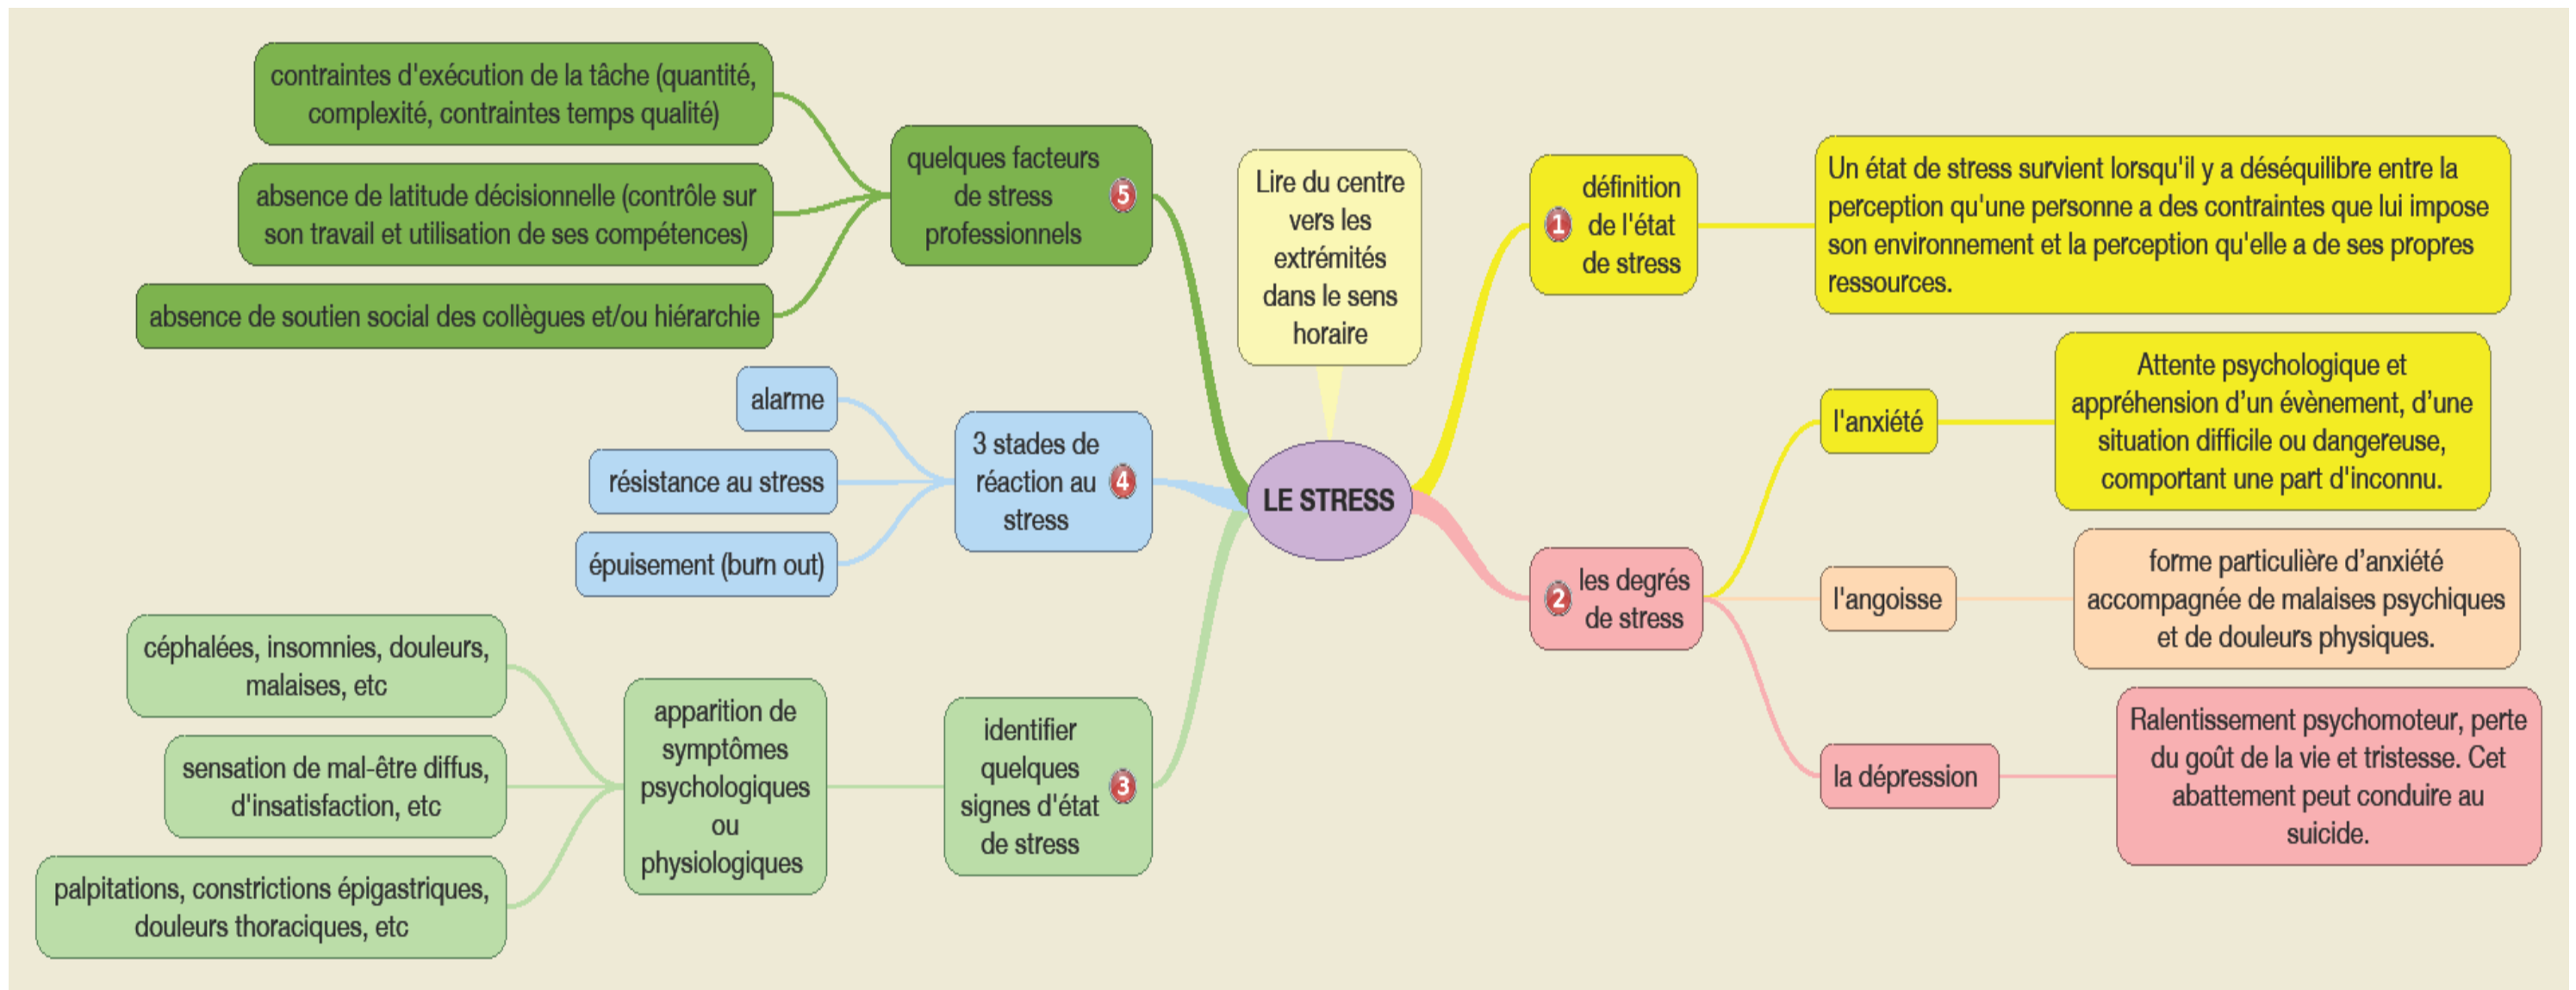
LE STRESS

Lire du centre vers les extrémités dans le sens horaire

1 définition de l'état de stress

Un état de stress survient lorsqu'il y a déséquilibre entre la perception qu'une personne a des contraintes que lui impose son environnement et la perception qu'elle a de ses propres ressources.

2 les degrés de stress

l'anxiété

Attente psychologique et appréhension d'un évènement, d'une situation difficile ou dangereuse, comportant une part d'inconnu.

l'angoisse

forme particulière d'anxiété accompagnée de malaises psychiques et de douleurs physiques.

la dépression

Ralentissement psychomoteur, perte du goût de la vie et tristesse. Cet abattement peut conduire au suicide.

3 identifier quelques signes d'état de stress

apparition de symptômes psychologiques ou physiologiques

céphalées, insomnies, douleurs, malaises, etc

sensation de mal-être diffus, d'insatisfaction, etc

palpitations, constrictions épigastriques, douleurs thoraciques, etc

4 3 stades de réaction au stress

alarme

résistance au stress

épuisement (burn out)

5 quelques facteurs de stress professionnels

contraintes d'exécution de la tâche (quantité, complexité, contraintes temps qualité)

absence de latitude décisionnelle (contrôle sur son travail et utilisation de ses compétences)

absence de soutien social des collègues et/ou hiérarchie